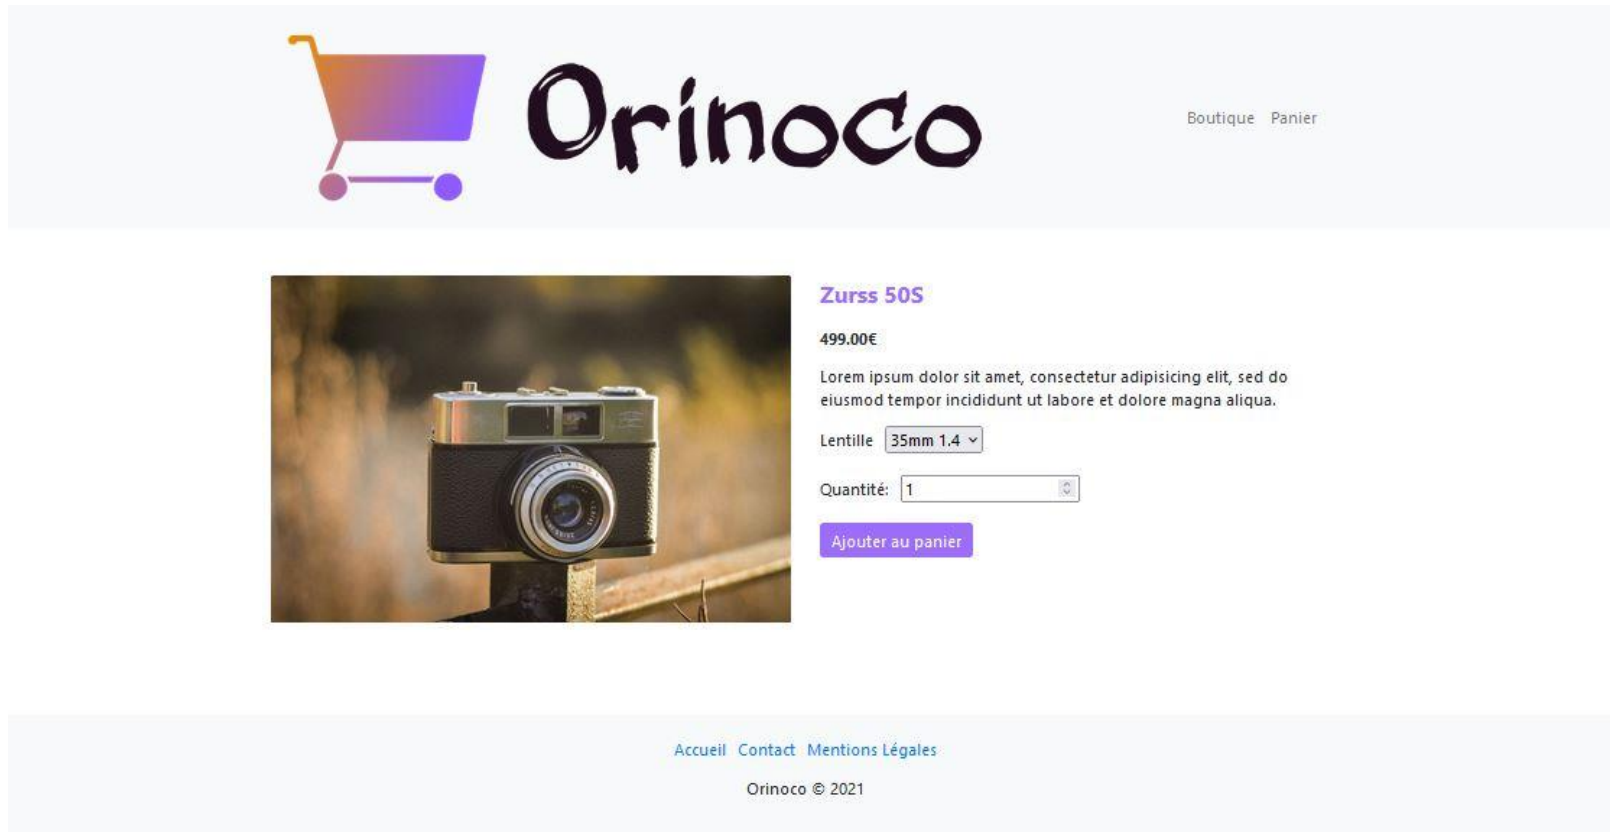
Orinoco

Boutique Panier

Zurss 50S

499.00€

Lorem ipsum dolor sit amet, consectetur adipisicing elit, sed do eiusmod tempor incididunt ut labore et dolore magna aliqua.

Lentille 35mm 1.4

Quantité: 1

Ajouter au panier

Accueil Contact Mentions Légales

Orinoco © 2021